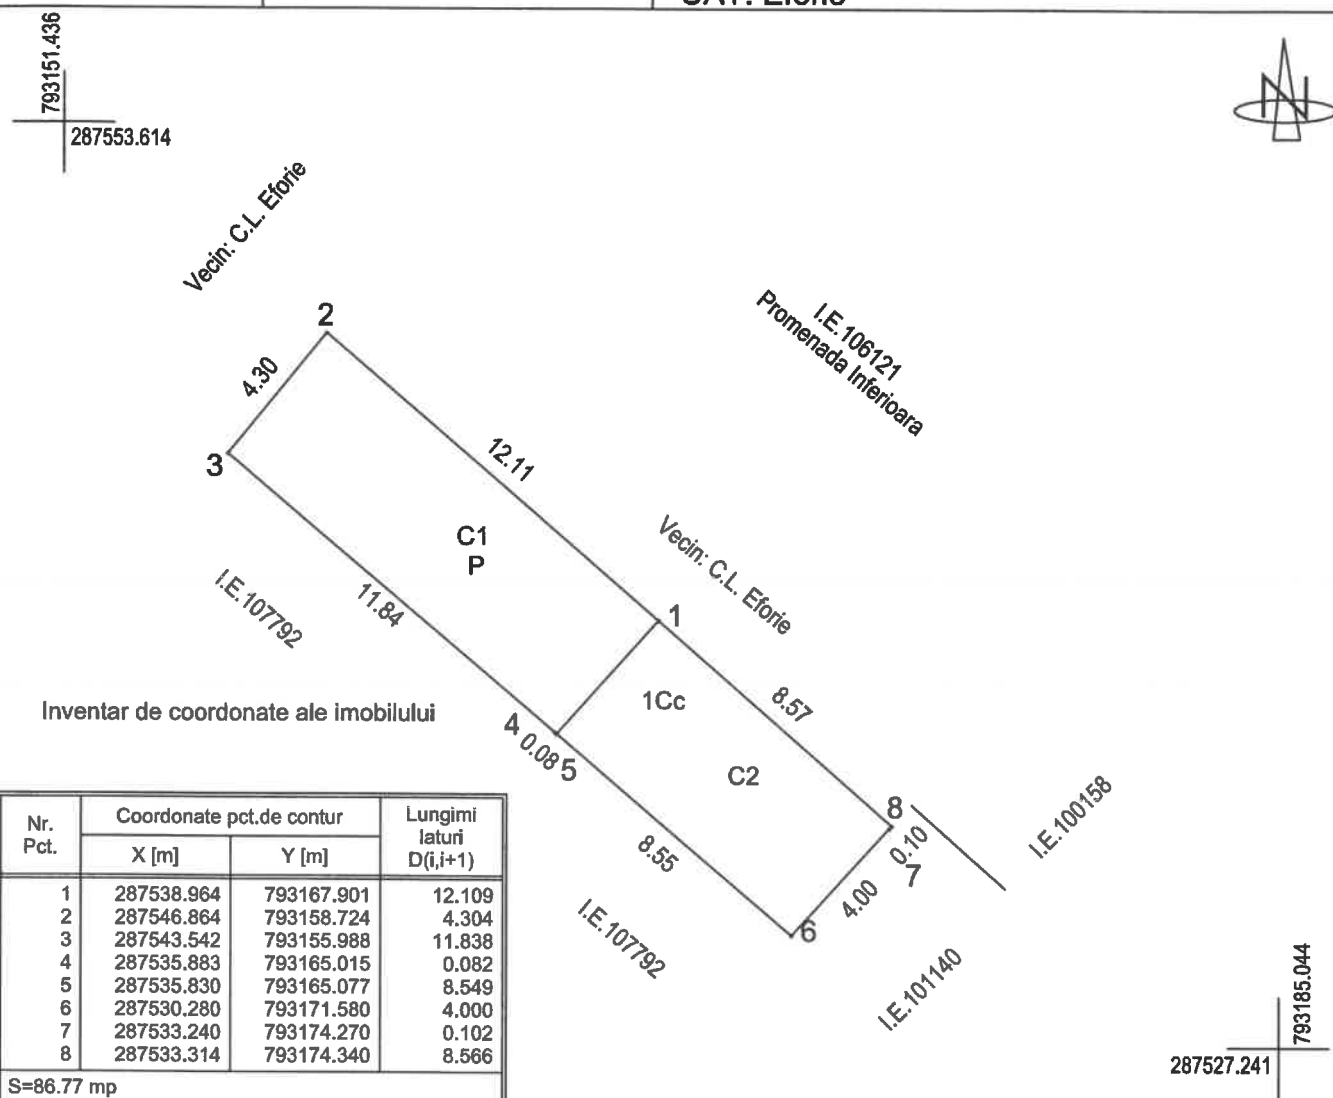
UAT: Eforie

793151.436
287553.614

Vecin: C.L. Eforie

2
4.30
3
12.11

I.E.106121
Promenada Inferioara

C1
P

Vecin: C.L. Eforie

I.E.107792
11.84
1

1Cc
8.57

Inventar de coordonate ale imobilului

4 0.08 5
C2

8
0.10
7
I.E.100158

8.55
4.00
6

I.E.107792
I.E.101140

| Nr. Pct. | Coordonate pct.de contur X [m] | Coordonate pct.de contur Y [m] | Lungimi laturi D(i,i+1) |
|---|---|---|---|
| 1 | 287538.964 | 793167.901 | 12.109 |
| 2 | 287546.864 | 793158.724 | 4.304 |
| 3 | 287543.542 | 793155.988 | 11.838 |
| 4 | 287535.883 | 793165.015 | 0.082 |
| 5 | 287535.830 | 793165.077 | 8.549 |
| 6 | 287530.280 | 793171.580 | 4.000 |
| 7 | 287533.240 | 793174.270 | 0.102 |
| 8 | 287533.314 | 793174.340 | 8.566 |

S=86.77 mp

793185.044
287527.241